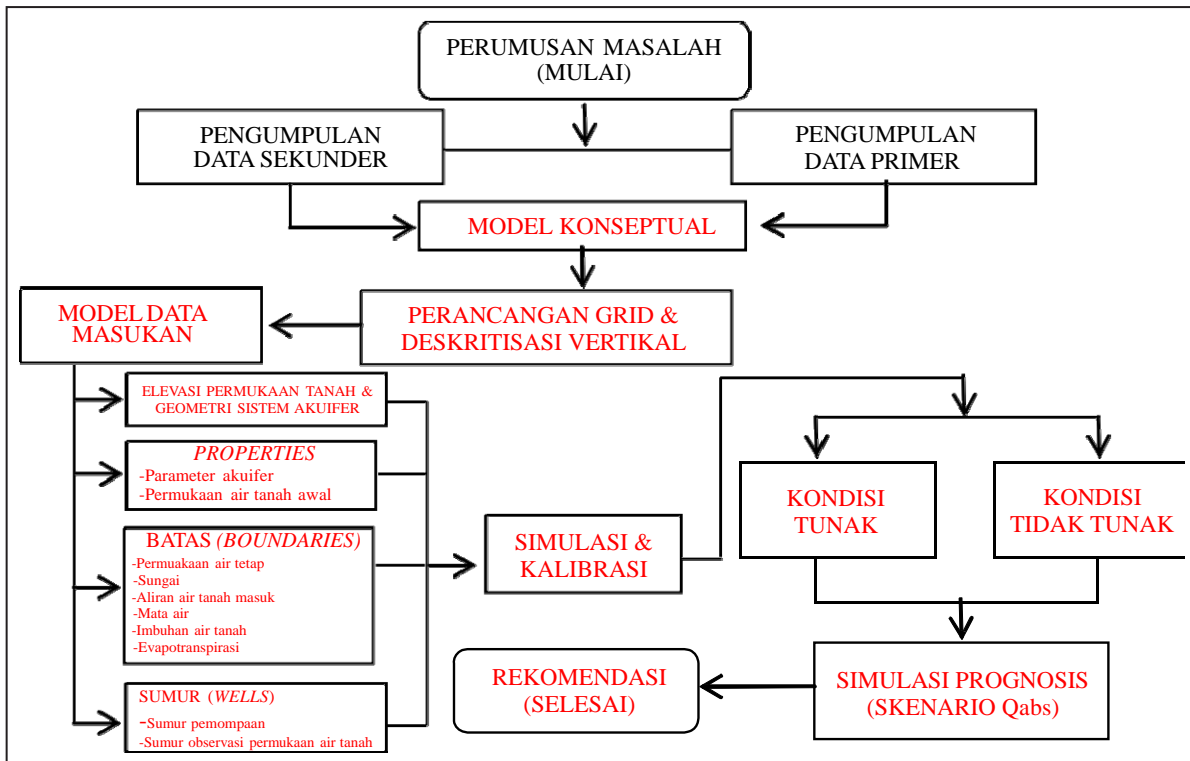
PERUMUSAN MASALAH (MULAI)

PENGUMPULAN DATA SEKUNDER

PENGUMPULAN DATA PRIMER

MODEL KONSEPTUAL

MODEL DATA MASUKAN

PERANCANGAN GRID & DESKRITISASI VERTIKAL

ELEVASI PERMUKAAN TANAH & GEOMETRI SISTEM AKUIFER

PROPERTIES
-Parameter akuifer
-Permukaan air tanah awal

BATAS (BOUNDARIES)
-Permuakaan air tetap
-Sungai
-Aliran air tanah masuk
-Mata air
-Imbuhan air tanah
-Evapotranspirasi

SUMUR (WELLS)
-Sumur pemompaan
-Sumur observasi permukaan air tanah

SIMULASI & KALIBRASI

KONDISI TUNAK

KONDISI TIDAK TUNAK

SIMULASI PROGNOSIS (SKENARIO Qabs)

REKOMENDASI (SELESAI)